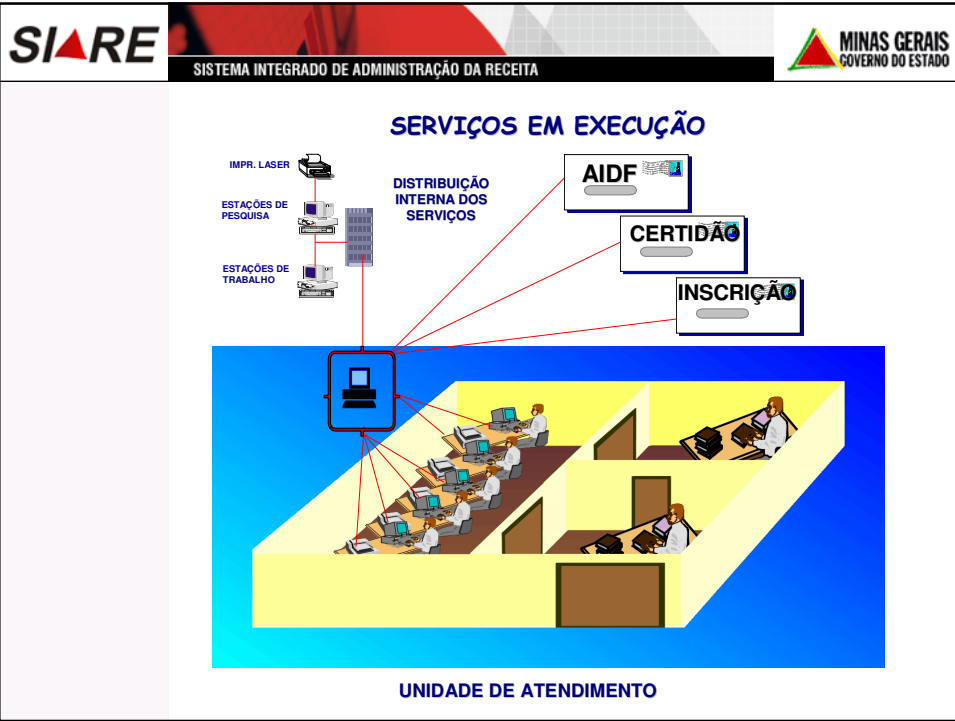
SIARE
SISTEMA INTEGRADO DE ADMINISTRAÇÃO DA RECEITA
MINAS GERAIS
GOVERNO DO ESTADO

SERVIÇOS EM EXECUÇÃO

IMPR. LASER
ESTAÇÕES DE PESQUISA
ESTAÇÕES DE TRABALHO

DISTRIBUIÇÃO INTERNA DOS SERVIÇOS

AIDF
CERTIDÃO
INSCRIÇÃO

UNIDADE DE ATENDIMENTO